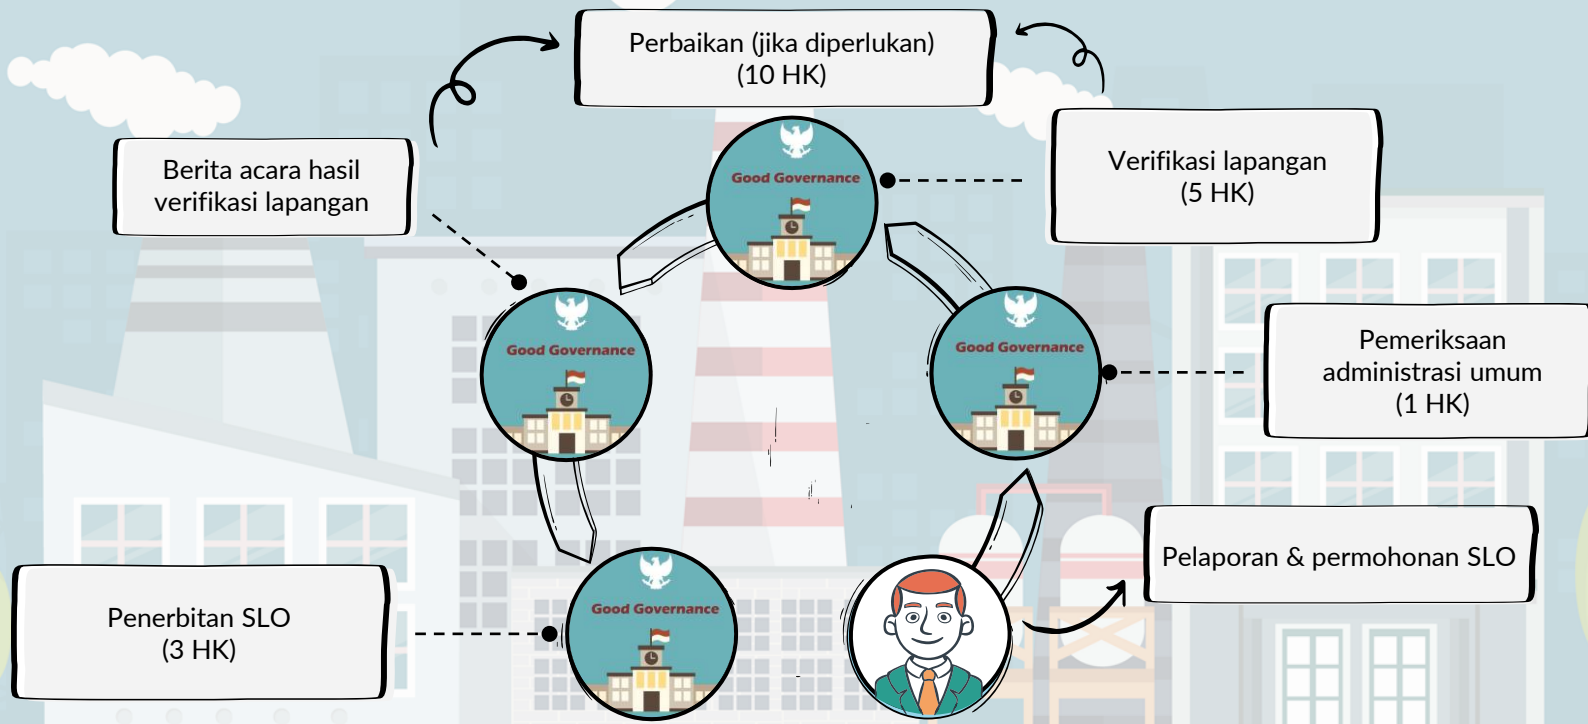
Perbaikan (jika diperlukan)
(10 HK)

Berita acara hasil verifikasi lapangan

Verifikasi lapangan
(5 HK)

Good Governance

Good Governance

Good Governance

Pemeriksaan administrasi umum
(1 HK)

Pelaporan & permohonan SLO

Penerbitan SLO
(3 HK)

Good Governance